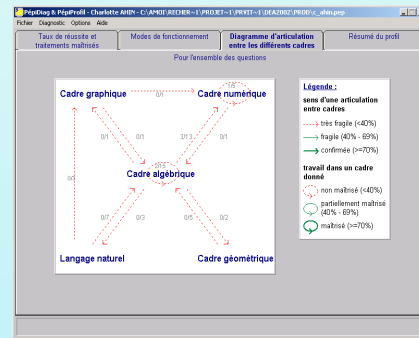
PépiDiag & PépiProfil - Charlotte AHIN : C:\AMOI\RECHER~1\PROJET~1\PRVIT~1\DEA2002\PROD\c_ahin.pep

Fichier Diagnostic Options Aide

Taux de réussite et traitements maîtrisés

Modes de fonctionnement

Diagramme d'articulation entre les différents cadres

Résumé du profil

Pour l'ensemble des questions

Cadre graphique

Cadre numérique

7/8

0/1

0/1

1/13

0/1

Cadre algébrique

2/15

0/6

0/7

0/3

0/5

0/2

Langage naturel

Cadre géométrique

Légende :

sens d'une articulation entre cadres

très fragile (<40%)

fragile (40% - 69%)

confirmée (>=70%)

travail dans un cadre donné

non maîtrisé (<40%)

partiellement maîtrisé (40% - 69%)

maîtrisé (>=70%)